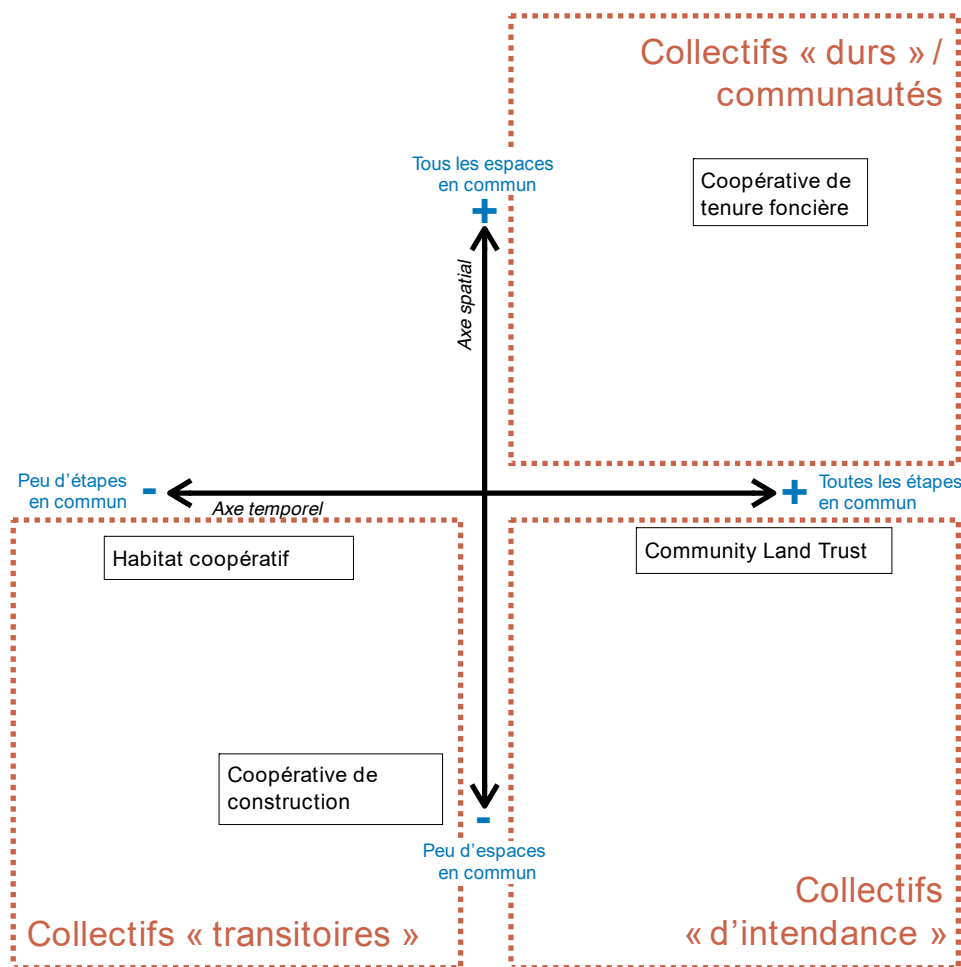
Collectifs « durs » / communautés

Tous les espaces en commun

+

Coopérative de tenure foncière

Axe spatial

Peu d’étapes en commun

-

Axe temporel

+

Toutes les étapes en commun

Habitat coopératif

Community Land Trust

Coopérative de construction

-

Peu d’espaces en commun

Collectifs « d’intendance »

Collectifs « transitoires »